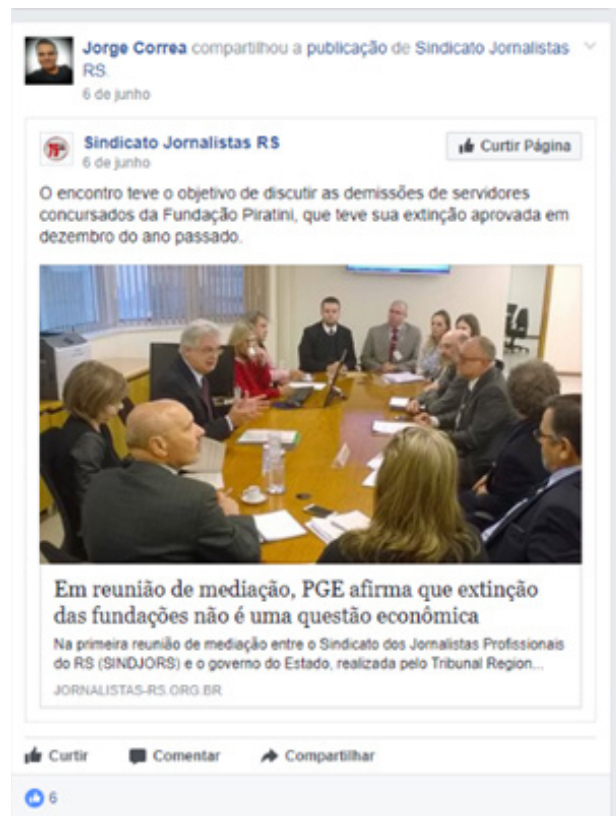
Jorge Correa compartilhou a publicação de Sindicato Jornalistas RS.
6 de junho

Sindicato Jornalistas RS
6 de junho

Curtir Página

O encontro teve o objetivo de discutir as demissões de servidores concursados da Fundação Piratini, que teve sua extinção aprovada em dezembro do ano passado.

Em reunião de mediação, PGE afirma que extinção das fundações não é uma questão econômica

Na primeira reunião de mediação entre o Sindicato dos Jornalistas Profissionais do RS (SINDJORS) e o governo do Estado, realizada pelo Tribunal Region...

JORNALISTAS-RS.ORG.BR

Curtir Comentar Compartilhar

6